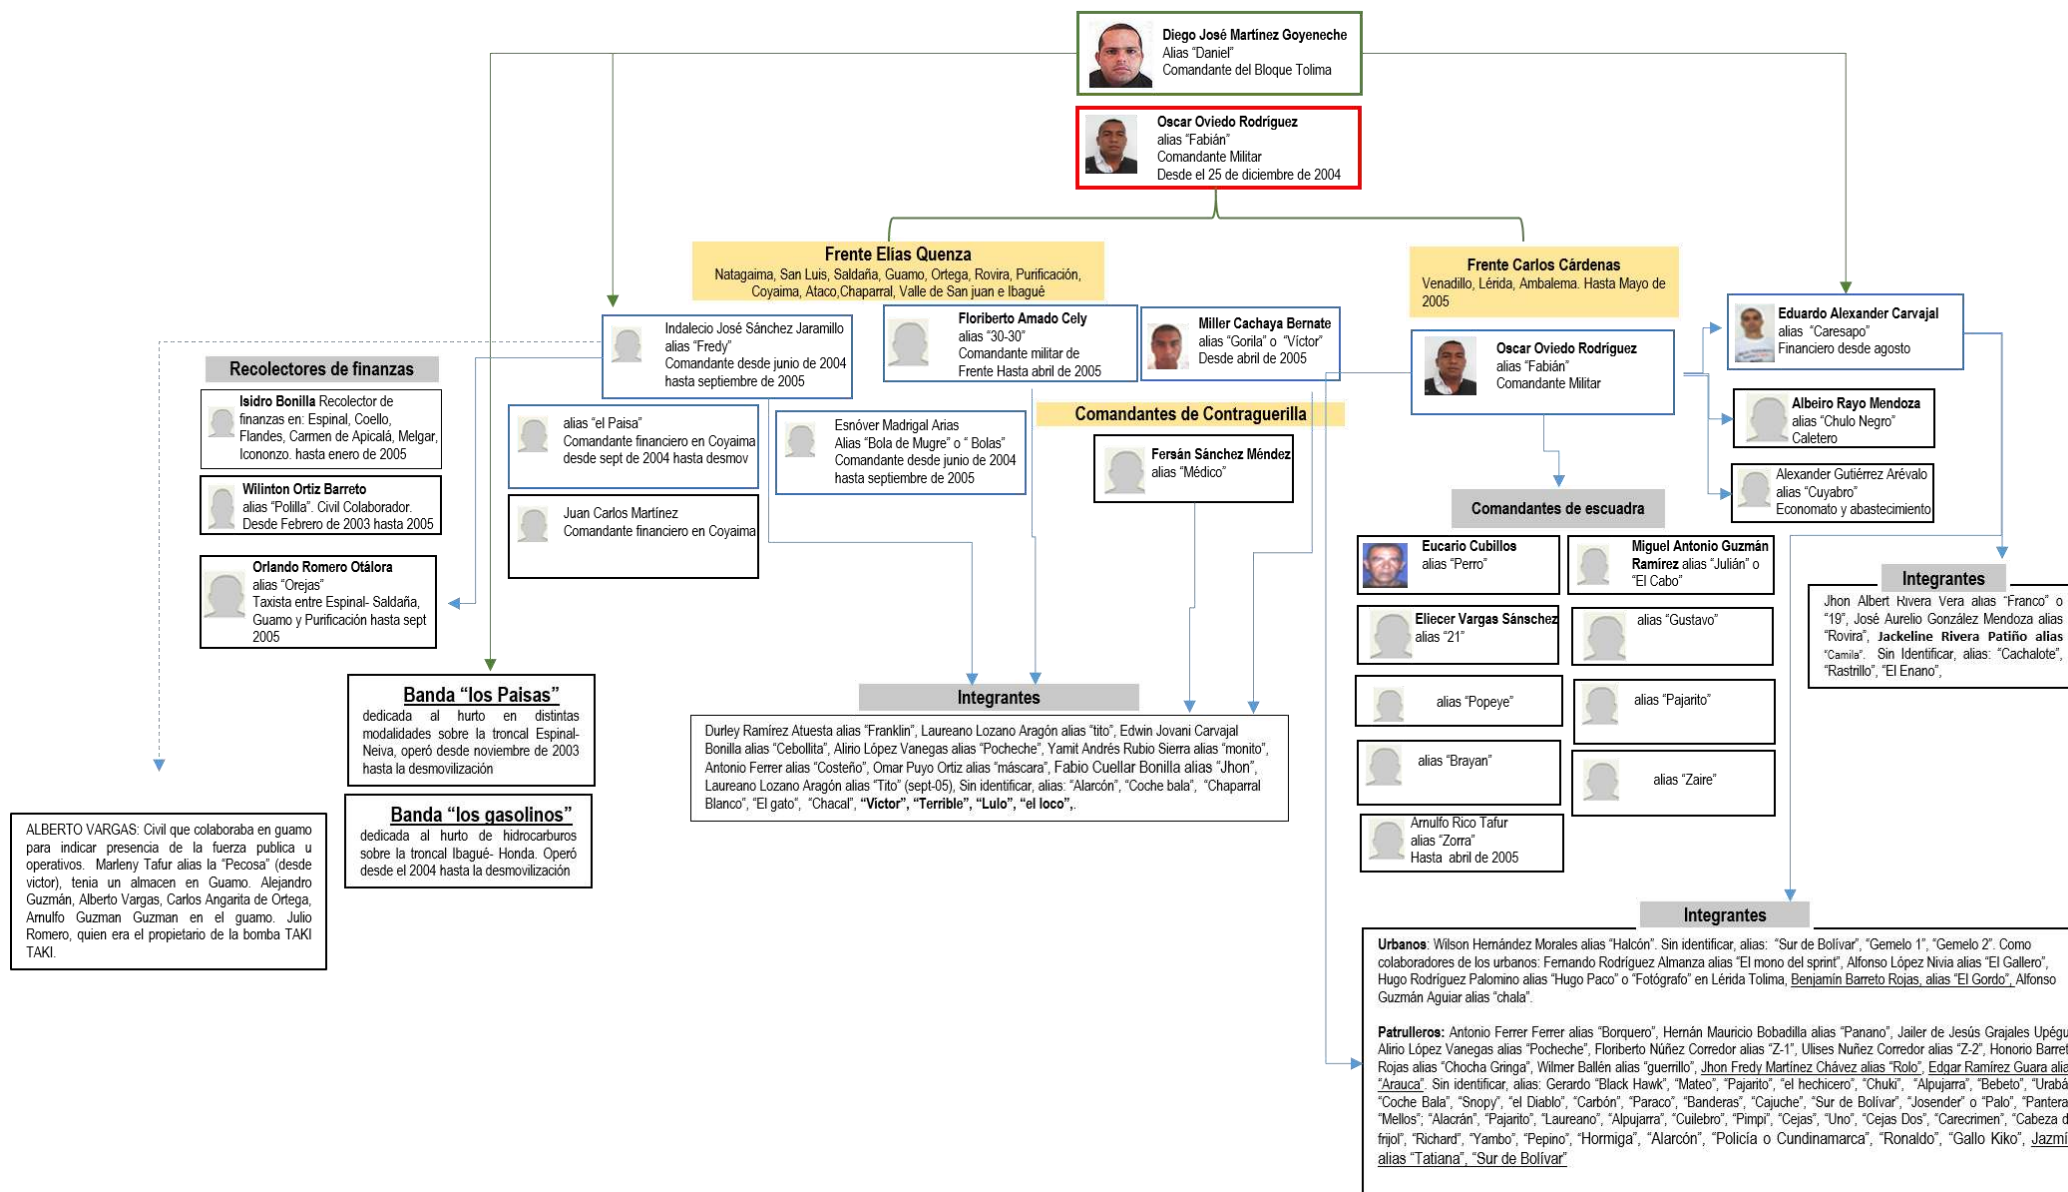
Diego José Martínez Goyeneche
Alias "Daniel"
Comandante del Bloque Tolima

Oscar Oviedo Rodriguez
alias "Fabián"
Comandante Militar
Desde el 25 de diciembre de 2004

Frente Elias Quenza
Natagaima, San Luis, Saldaña, Guamo, Ortega, Rovira, Purificación, Coyaima, Ataco,Chaparral, Valle de San juan e Ibagué

Frente Carlos Cárdenas
Venadillo, Lérida, Ambalema. Hasta Mayo de 2005

Recolectores de finanzas

Isidro Bonilla Recolector de finanzas en: Espinal, Coello, Flandes, Carmen de Apicalá, Melgar, Iconozo. hasta enero de 2005

Wilinton Ortiz Barreto
alias "Polilla". Civil Colaborador. Desde Febrero de 2003 hasta 2005

Orlando Romero Otálora
alias "Orejas"
Taxista entre Espinal- Saldaña, Guamo y Purificación hasta sept 2005

Indalecio José Sánchez Jaramillo
alias "Fredy"
Comandante desde junio de 2004 hasta septiembre de 2005

alias "el Paisa"
Comandante financiero en Coyaima desde sept de 2004 hasta desmov

Juan Carlos Martínez
Comandante financiero en Coyaima

Floriberto Amado Cely
alias "30-30"
Comandante militar de Frente Hasta abril de 2005

Esnóver Madrigal Arias
Alias "Bola de Mugre" o " Bolas"
Comandante desde junio de 2004 hasta septiembre de 2005

Miller Cachaya Bernate
alias "Gorila" o "Víctor"
Desde abril de 2005

Comandantes de Contraguerilla

Fersán Sánchez Méndez
alias "Médico"

Oscar Oviedo Rodriguez
alias "Fabián"
Comandante Militar

Eduardo Alexander Carvajal
alias "Caresapo"
Financiero desde agosto

Albeiro Rayo Mendoza
alias "Chulo Negro"
Caletero

Alexander Gutiérrez Arévalo
alias "Cuyabro"
Economato y abastecimiento

Comandantes de escuadra

Eucario Cubillos
alias "Perro"

Miguel Antonio Guzmán Ramírez alias "Julián" o "El Cabo"

Eliecer Vargas Sánschez
alias "21"

alias "Gustavo"

alias "Popeye"

alias "Pajarito"

alias "Brayan"

alias "Zaire"

Arnulfo Rico Tafur
alias "Zorra"
Hasta abril de 2005

Integrantes
Jhon Albert Rivera Vera alias "Franco" o "19", José Aurelio González Mendoza alias "Rovira", Jackeline Rivera Patiño alias "Camila". Sin Identificar, alias: "Cachalote", "Rastrillo", "El Enano",

Banda "los Paisas"
dedicada al hurto en distintas modalidades sobre la troncal Espinal-Neiva, operó desde noviembre de 2003 hasta la desmovilización

Banda "los gasolinos"
dedicada al hurto de hidrocarburos sobre la troncal Ibagué- Honda. Operó desde el 2004 hasta la desmovilización

ALBERTO VARGAS: Civil que colaboraba en guamo para indicar presencia de la fuerza publica u operativos. Marleny Tafur alias la "Pecosa" (desde victor), tenia un almacen en Guamo. Alejandro Guzmán, Alberto Vargas, Carlos Angarita de Ortega, Arnulfo Guzman Guzman en el guamo. Julio Romero, quien era el propietario de la bomba TAKI TAKI.

Integrantes
Durley Ramírez Atuesta alias "Franklin", Laureano Lozano Aragón alias "tito", Edwin Jovani Carvajal Bonilla alias "Cebollita", Alirio López Vanegas alias "Pocheche", Yamit Andrés Rubio Sierra alias "monito", Antonio Ferrer alias "Costeño", Omar Puyo Ortiz alias "máscara", Fabio Cuellar Bonilla alias "Jhon", Laureano Lozano Aragón alias "Tito" (sept-05), Sin identificar, alias: "Alarcón", "Coche bala", "Chaparral Blanco", "El gato", "Chacal", "Victor", "Terrible", "Lulo", "el loco",.

Integrantes
Urbanos: Wilson Hernández Morales alias "Halcón". Sin identificar, alias: "Sur de Bolívar", "Gemelo 1", "Gemelo 2". Como colaboradores de los urbanos: Fernando Rodríguez Almanza alias "El mono del sprint", Alfonso López Nivia alias "El Gallero", Hugo Rodríguez Palomino alias "Hugo Paco" o "Fotógrafo" en Lérida Tolima, Benjamín Barreto Rojas, alias "El Gordo", Alfonso Guzmán Aguiar alias "chala".

Patrulleros: Antonio Ferrer Ferrer alias "Borquero", Hernán Mauricio Bobadilla alias "Panano", Jailer de Jesús Grajales Upégu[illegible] Alirio López Vanegas alias "Pocheche", Floriberto Núñez Corredor alias "Z-1", Ulises Nuñez Corredor alias "Z-2", Honorio Barret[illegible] Rojas alias "Chocha Gringa", Wilmer Ballén alias "guerrillo", Jhon Fredy Martínez Chávez alias "Rolo", Edgar Ramírez Guara ali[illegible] "Arauca". Sin identificar, alias: Gerardo "Black Hawk", "Mateo", "Pajarito", "el hechicero", "Chuki", "Alpujarra", "Bebeto", "Urabá" "Coche Bala", "Snopy", "el Diablo", "Carbón", "Paraco", "Banderas", "Cajuche", "Sur de Bolívar", "Josender" o "Palo", "Pantera" "Mellos"; "Alacrán", "Pajarito", "Laureano", "Alpujarra", "Cuilebro", "Pimpi", "Cejas", "Uno", "Cejas Dos", "Carecrimen", "Cabeza d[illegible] frijol", "Richard", "Yambo", "Pepino", "Hormiga", "Alarcón", "Policía o Cundinamarca", "Ronaldo", "Gallo Kiko", Jazmí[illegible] alias "Tatiana", "Sur de Bolívar"